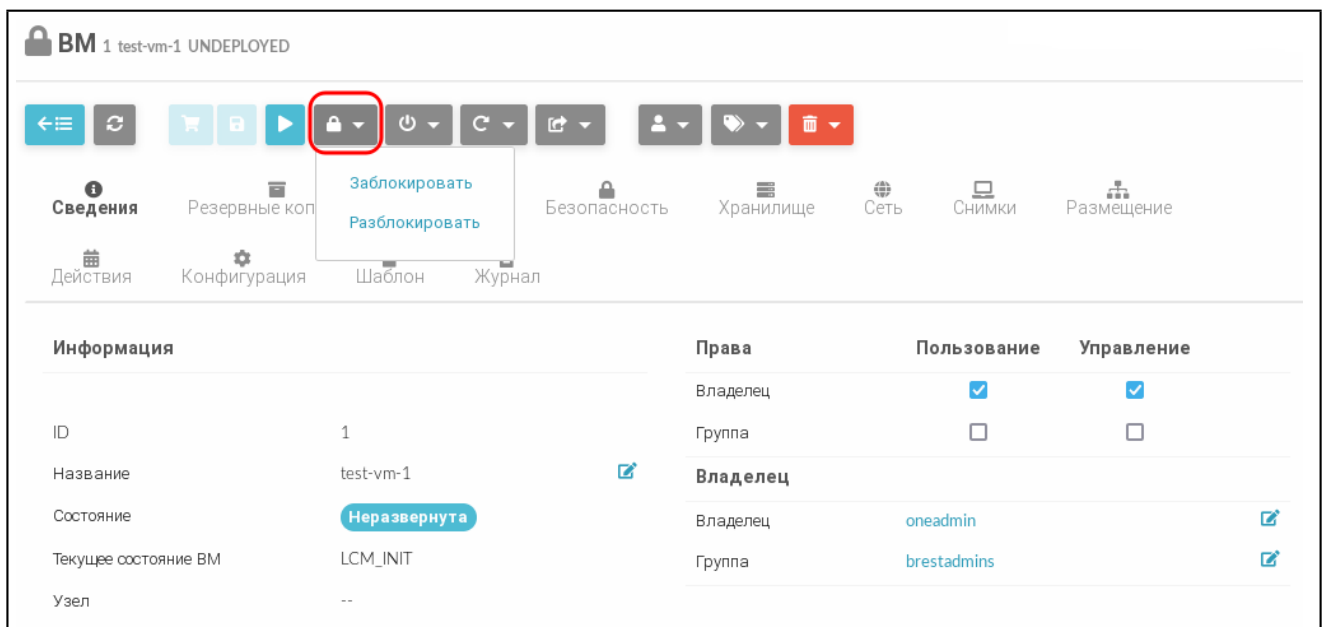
ВМ 1 test-vm-1 UNDEPLOYED

Заблокировать
Разблокировать

Сведения
Резервные коп
Безопасность
Хранилище
Сеть
Снимки
Размещение
Действия
Конфигурация
Шаблон
Журнал

Информация

| | | |
|---|---|---|
| ID | 1 | |
| Название | test-vm-1 | |
| Состояние | Неразвернута | |
| Текущее состояние ВМ | LCM_INIT | |
| Узел | -- | |

| Права | Пользование | Управление |
|---|---|---|
| Владелец | ☑ | ☑ |
| Группа | ☐ | ☐ |

Владелец

| | |
|---|---|
| Владелец | oneadmin |
| Группа | brestadmins |